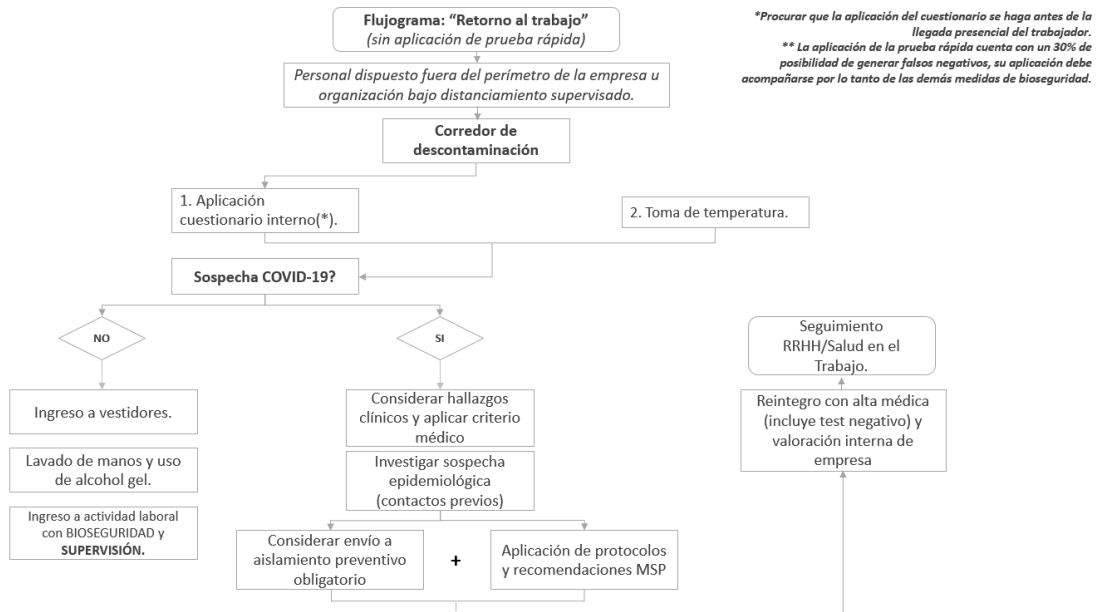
Flujograma: "Retorno al trabajo"
(sin aplicación de prueba rápida)

*Procurar que la aplicación del cuestionario se haga antes de la llegada presencial del trabajador.
** La aplicación de la prueba rápida cuenta con un 30% de posibilidad de generar falsos negativos, su aplicación debe acompañarse por lo tanto de las demás medidas de bioseguridad.

Personal dispuesto fuera del perímetro de la empresa u organización bajo distanciamiento supervisado.

Corredor de descontaminación

1. Aplicación cuestionario interno(*).

2. Toma de temperatura.

Sospecha COVID-19?

NO

SI

Seguimiento RRHH/Salud en el Trabajo.

Ingreso a vestidores.

Considerar hallazgos clínicos y aplicar criterio médico

Reintegro con alta médica (incluye test negativo) y valoración interna de empresa

Lavado de manos y uso de alcohol gel.

Investigar sospecha epidemiológica (contactos previos)

Ingreso a actividad laboral con BIOSEGURIDAD y SUPERVISIÓN.

Considerar envío a aislamiento preventivo obligatorio

+

Aplicación de protocolos y recomendaciones MSP